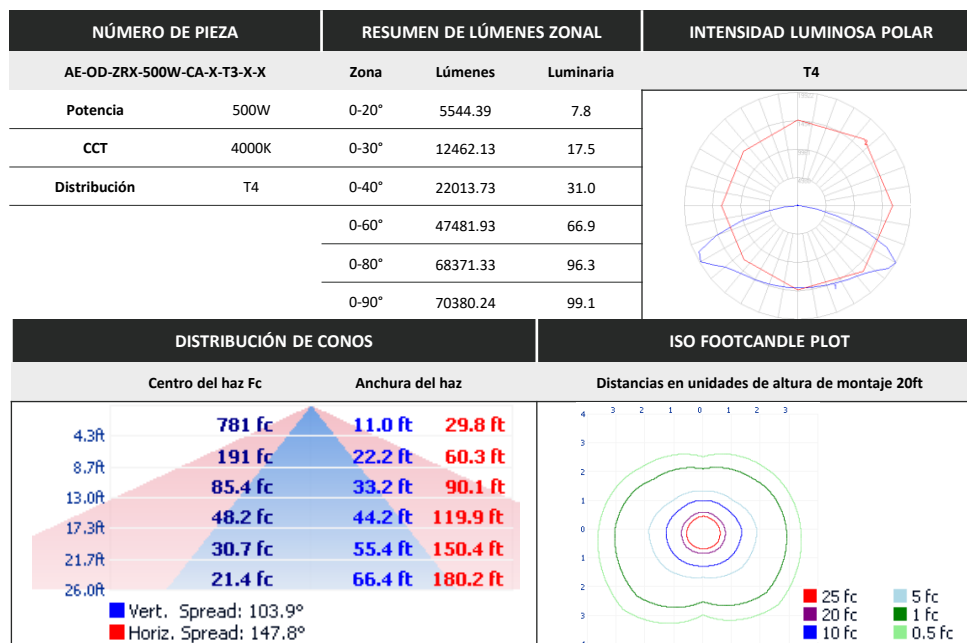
| NÚMERO DE PIEZA | | RESUMEN DE LÚMENES ZONAL | | | INTENSIDAD LUMINOSA POLAR |
|---|---|---|---|---|---|
| AE-OD-ZRX-500W-CA-X-T3-X-X | | Zona | Lúmenes | Luminaria | T4 |
| Potencia | 500W | 0-20° | 5544.39 | 7.8 | |
| CCT | 4000K | 0-30° | 12462.13 | 17.5 | |
| Distribución | T4 | 0-40° | 22013.73 | 31.0 | |
| | | 0-60° | 47481.93 | 66.9 | |
| | | 0-80° | 68371.33 | 96.3 | |
| | | 0-90° | 70380.24 | 99.1 | |

DISTRIBUCIÓN DE CONOS

Centro del haz Fc — Anchura del haz

| | | | |
|---|---|---|---|
| 4.3ft | 781 fc | 11.0 ft | 29.8 ft |
| 8.7ft | 191 fc | 22.2 ft | 60.3 ft |
| 13.0ft | 85.4 fc | 33.2 ft | 90.1 ft |
| 17.3ft | 48.2 fc | 44.2 ft | 119.9 ft |
| 21.7ft | 30.7 fc | 55.4 ft | 150.4 ft |
| 26.0ft | 21.4 fc | 66.4 ft | 180.2 ft |

Vert. Spread: 103.9°
Horiz. Spread: 147.8°

ISO FOOTCANDLE PLOT

Distancias en unidades de altura de montaje 20ft

3 2 1 0 1 2 3

4 3 2 1 0 1 2 3 4

25 fc
20 fc
10 fc
5 fc
1 fc
0.5 fc